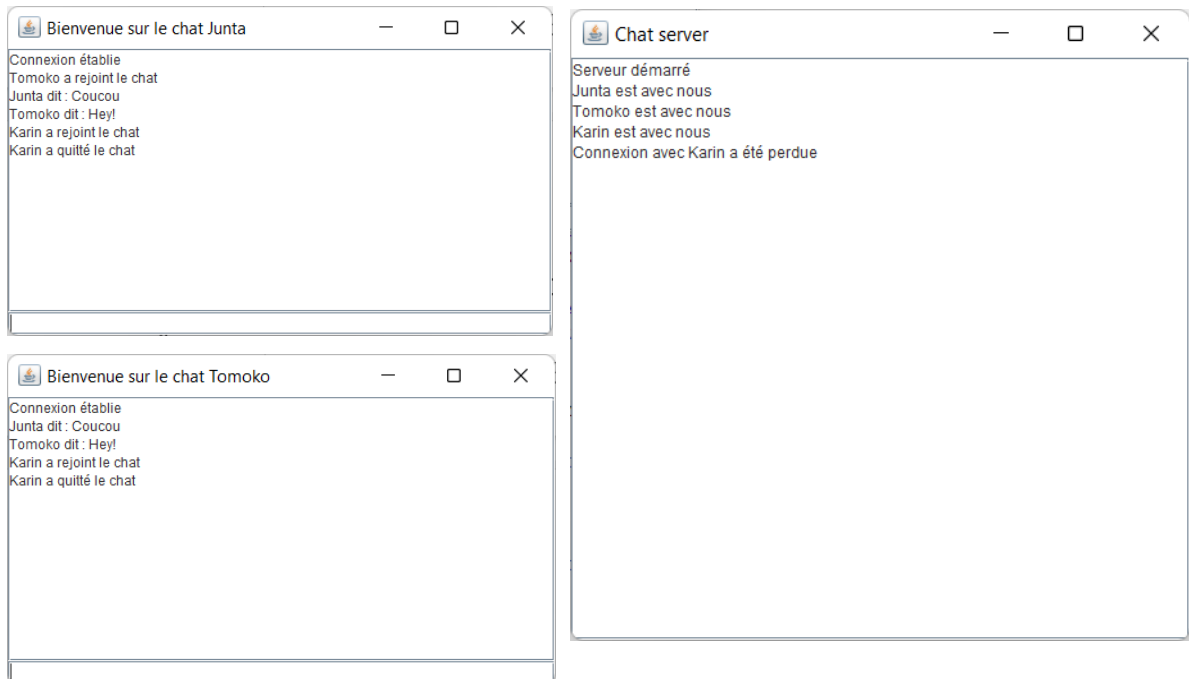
Bienvenue sur le chat Junta

Connexion établie
Tomoko a rejoint le chat
Junta dit : Coucou
Tomoko dit : Hey!
Karin a rejoint le chat
Karin a quitté le chat

Bienvenue sur le chat Tomoko

Connexion établie
Junta dit : Coucou
Tomoko dit : Hey!
Karin a rejoint le chat
Karin a quitté le chat

Chat server

Serveur démarré
Junta est avec nous
Tomoko est avec nous
Karin est avec nous
Connexion avec Karin a été perdue